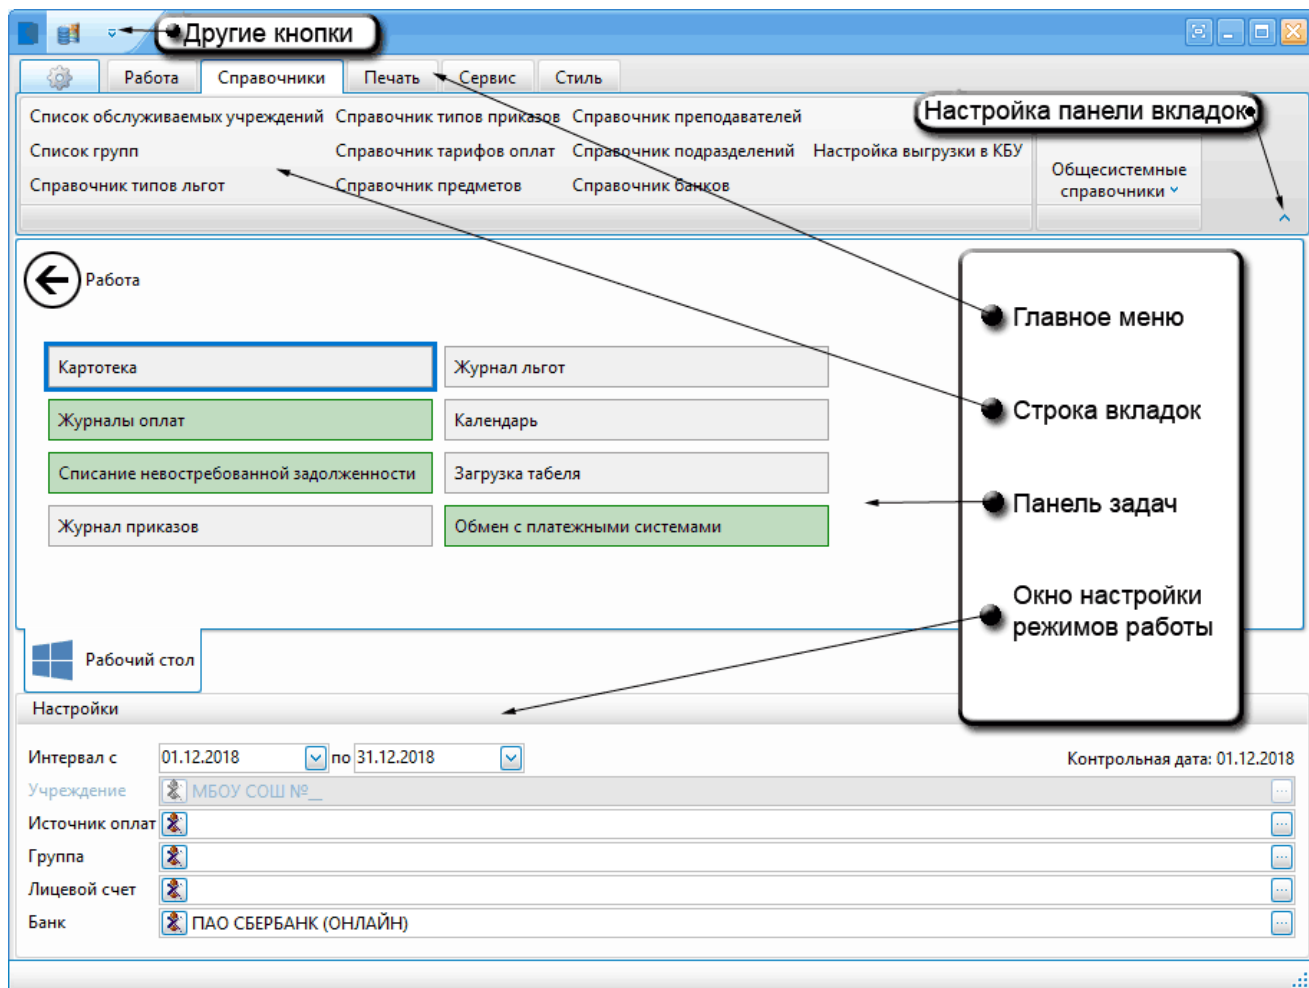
Другие кнопки

Работа | Справочники | Печать | Сервис | Стиль

Список обслуживаемых учреждений
Список групп
Справочник типов льгот
Справочник типов приказов
Справочник тарифов оплат
Справочник предметов
Справочник преподавателей
Справочник подразделений
Справочник банков
Настройка выгрузки в КБУ
Общесистемные справочники

Настройка панели вкладок

Работа

Картотека
Журнал льгот
Журналы оплат
Календарь
Списание невостребованной задолженности
Загрузка табеля
Журнал приказов
Обмен с платежными системами

Главное меню
Строка вкладок
Панель задач
Окно настройки режимов работы

Рабочий стол

Настройки

Интервал с 01.12.2018 по 31.12.2018
Контрольная дата: 01.12.2018
Учреждение МБОУ СОШ №__
Источник оплат
Группа
Лицевой счет
Банк ПАО СБЕРБАНК (ОНЛАЙН)